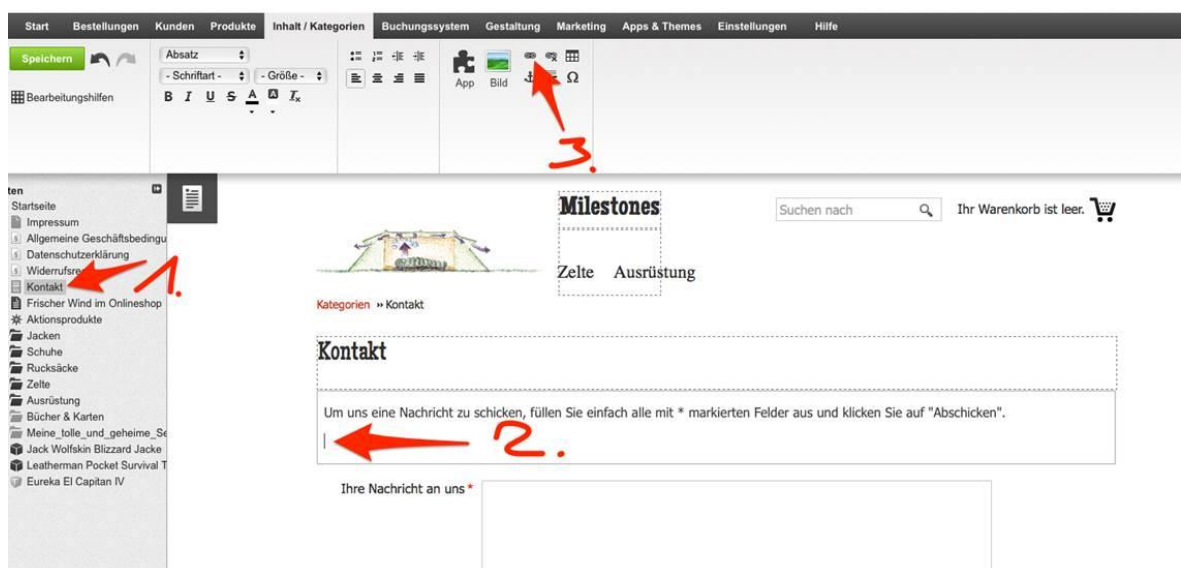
Start Bestellungen Kunden Produkte Inhalt / Kategorien Buchungssystem Gestaltung Marketing Apps & Themes Einstellungen Hilfe

Speichern

Bearbeitungshilfen

Absatz

- Schriftart -

- Größe -

B I U S A $I_x$

App Bild

Ω

3.

ten
Startseite
Impressum
Allgemeine Geschäftsbedingu
Datenschutzerklärung
Widerrufsre
Kontakt
Frischer Wind im Onlineshop
Aktionsprodukte
Jacken
Schuhe
Rucksäcke
Zelte
Ausrüstung
Bücher & Karten
Meine_tolle_und_geheime_Se
Jack Wolfskin Blizzard Jacke
Leatherman Pocket Survival T
Eureka El Capitan IV

1.

Milestones

Suchen nach

Ihr Warenkorb ist leer.

Zelte Ausrüstung

Kategorien » Kontakt

Kontakt

Um uns eine Nachricht zu schicken, füllen Sie einfach alle mit * markierten Felder aus und klicken Sie auf "Abschicken".

2.

Ihre Nachricht an uns*